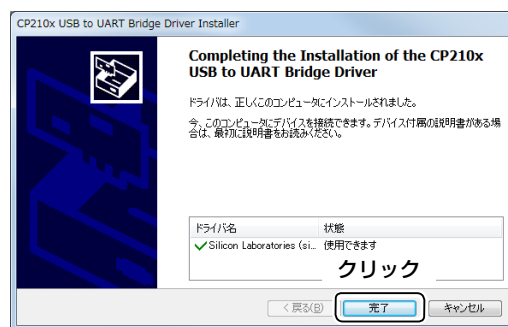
CP210x USB to UART Bridge Driver Installer

Completing the Installation of the CP210x USB to UART Bridge Driver

ドライバは、正しくこのコンピュータにインストールされました。

今、このコンピュータにデバイスを接続できます。デバイス付属の説明書がある場合は、最初に説明書をお読みください。

| ドライバ名 | 状態 |
|---|---|
| ✓ Silicon Laboratories (si... | 使用できます |

クリック

< 戻る(B) 完了 キャンセル